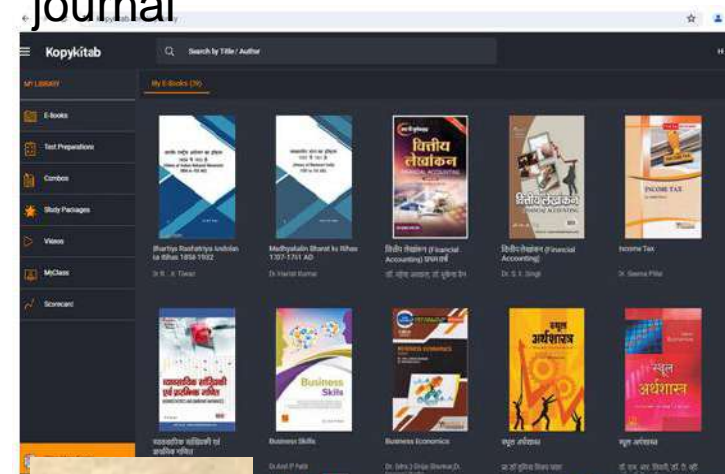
Journal

Kopykitab

Search by Title / Author

MY LIBRARY

E-Books

Test Preparations

Combos

Study Packages

Videos

MyClass

Scorecard

My E-Books (79)

Bhartiya Rashtriya Andolan ka Itihas 1858-1932
Dr R. K. Tiwari

Madhyakalin Bharat ka Itihas 1707-1761 AD
Dr Harish Kumar

वित्तीय लेखांकन (Financial Accounting) प्रथम वर्ष
डॉ. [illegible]

वित्तीय लेखांकन (Financial Accounting)
Dr. S. K. Singh

Income Tax
Dr. Seema Pillai

व्यावसायिक सांख्यिकी एवं प्रारम्भिक गणित
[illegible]

Business Skills
Dr Anil P Patil

Business Economics
Dr. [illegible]

स्थूल अर्थशास्त्र
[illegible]

स्थूल अर्थशास्त्र
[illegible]